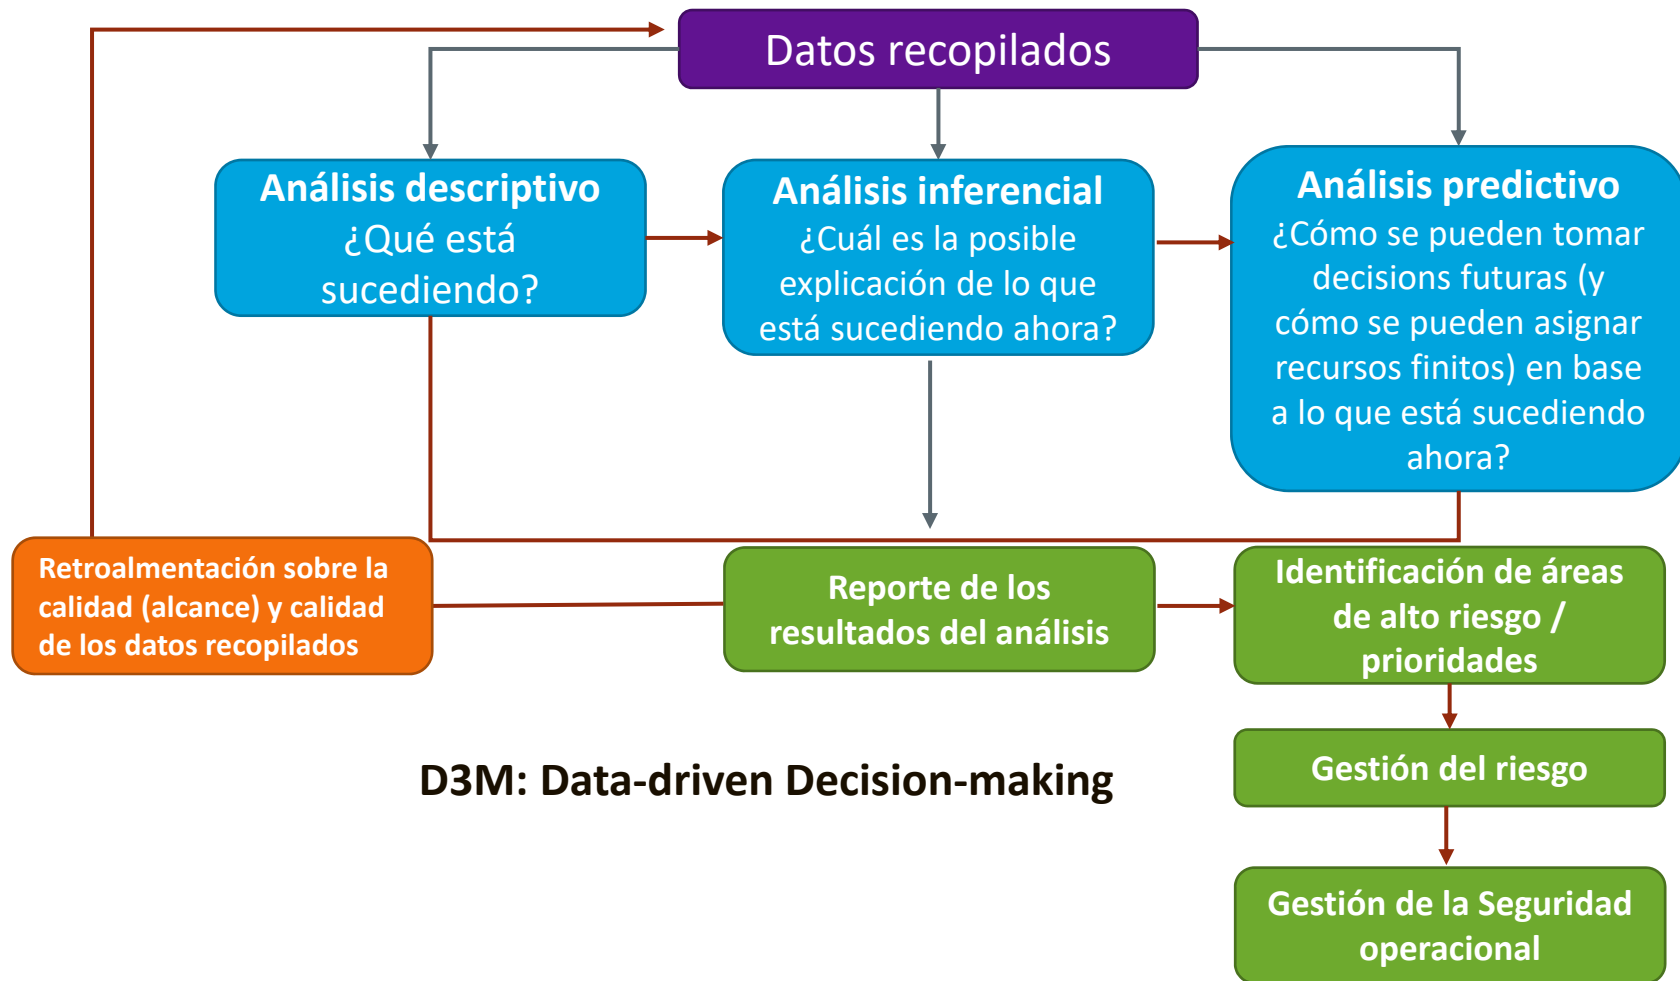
Datos recopilados

Análisis descriptivo
¿Qué está sucediendo?

Análisis inferencial
¿Cuál es la posible explicación de lo que está sucediendo ahora?

Análisis predictivo
¿Cómo se pueden tomar decisions futuras (y cómo se pueden asignar recursos finitos) en base a lo que está sucediendo ahora?

Retroalmentación sobre la calidad (alcance) y calidad de los datos recopilados

Reporte de los resultados del análisis

Identificación de áreas de alto riesgo / prioridades

Gestión del riesgo

Gestión de la Seguridad operacional

D3M: Data-driven Decision-making